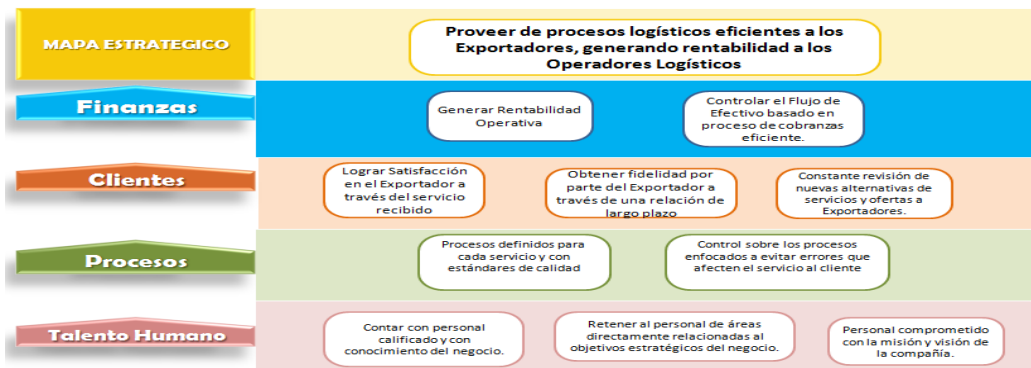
MAPA ESTRATEGICO

Proveer de procesos logísticos eficientes a los Exportadores, generando rentabilidad a los Operadores Logísticos

Finanzas

Generar Rentabilidad Operativa

Controlar el Flujo de Efectivo basado en proceso de cobranzas eficiente.

Clientes

Lograr Satisfacción en el Exportador a través del servicio recibido

Obtener fidelidad por parte del Exportador a través de una relación de largo plazo

Constante revisión de nuevas alternativas de servicios y ofertas a Exportadores.

Procesos

Procesos definidos para cada servicio y con estándares de calidad

Control sobre los procesos enfocados a evitar errores que afecten el servicio al cliente

Talento Humano

Contar con personal calificado y con conocimiento del negocio.

Retener al personal de áreas directamente relacionadas al objetivos estratégicos del negocio.

Personal comprometido con la misión y visión de la compañía.